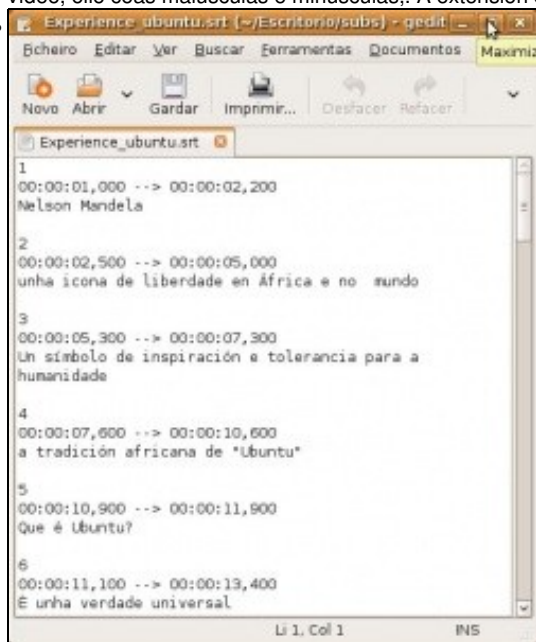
vídeo, ollo coas maiúsculas e minúsculas,. A extensión d

Experience_ubuntu.srt (~/Escritorio/subs) - gedit

Ficheiro Editar Ver Buscar Ferramentas Documentos Maximiz

Novo Abrir Gardar Imprimir... Desfacer Refacer

Experience_ubuntu.srt

1
00:00:01,000 --> 00:00:02,200
Nelson Mandela

2
00:00:02,500 --> 00:00:05,000
unha icona de liberdade en África e no mundo

3
00:00:05,300 --> 00:00:07,300
Un símbolo de inspiración e tolerancia para a humanidade

4
00:00:07,600 --> 00:00:10,600
a tradición africana de "Ubuntu"

5
00:00:10,900 --> 00:00:11,900
Que é Ubuntu?

6
00:00:11,100 --> 00:00:13,400
É unha verdade universal

Li 1, Col 1 INS